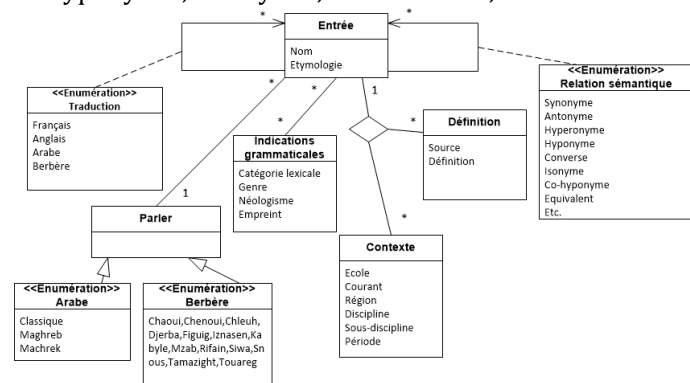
*
*
Entrée
Nom
Etymologie

<<Enumération>>
Traduction
Français
Anglais
Arabe
Berbère

*
*
1
*

<<Enumération>>
Relation sémantique
Synonyme
Antonyme
Hyperonyme
Hyponyme
Converse
Isonyme
Co-hyponyme
Equivalent
Etc.

Indications grammaticales
Catégorie lexicale
Genre
Néologisme
Empreint

Définition
Source
Définition

1
Parler

*
Contexte
Ecole
Courant
Région
Discipline
Sous-discipline
Période

<<Enumération>>
Arabe
Classique
Maghreb
Machrek

<<Enumération>>
Berbère
Chaoui,Chenoui,Chleuh,Djerba,Figuig,Iznasen,Kabyle,Mzab,Rifain,Siwa,Snous,Tamazight,Touareg